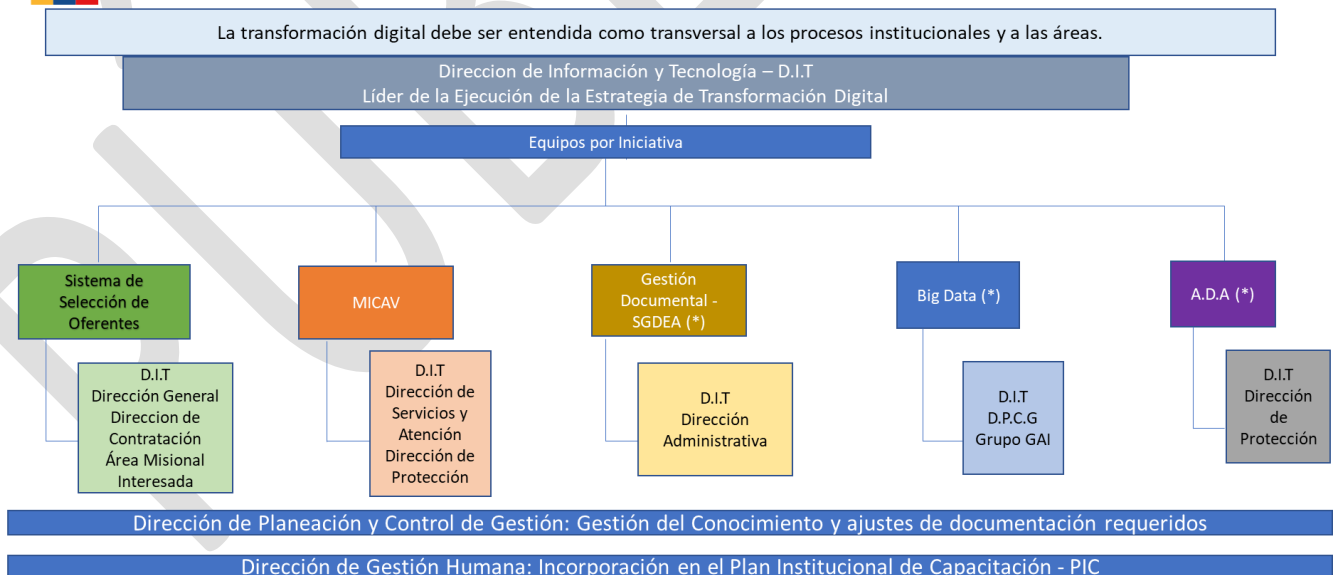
La transformación digital debe ser entendida como transversal a los procesos institucionales y a las áreas.

Direccion de Información y Tecnología – D.I.T
Líder de la Ejecución de la Estrategia de Transformación Digital

Equipos por Iniciativa

Sistema de Selección de Oferentes

D.I.T
Dirección General
Direccion de Contratación
Área Misional Interesada

MICAV

D.I.T
Dirección de Servicios y Atención
Dirección de Protección

Gestión Documental - SGDEA (*)

D.I.T
Dirección Administrativa

Big Data (*)

D.I.T
D.P.C.G
Grupo GAI

A.D.A (*)

D.I.T
Dirección de Protección

Dirección de Planeación y Control de Gestión: Gestión del Conocimiento y ajustes de documentación requeridos

Dirección de Gestión Humana: Incorporación en el Plan Institucional de Capacitación - PIC